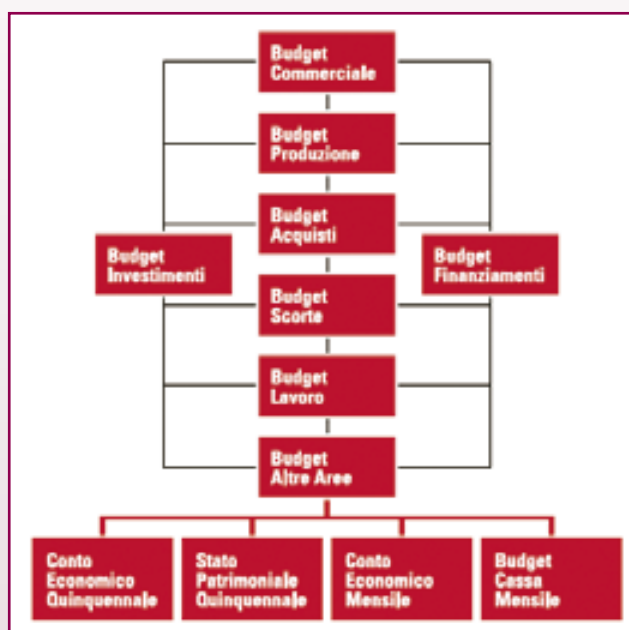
Budget Commerciale

Budget Produzione

Budget Acquisti

Budget Investimenti

Budget Finanziamenti

Budget Scorte

Budget Lavoro

Budget Altre Aree

Conto Economico Quinquennale

Stato Patrimoniale Quinquennale

Conto Economico Mensile

Budget Cassa Mensile